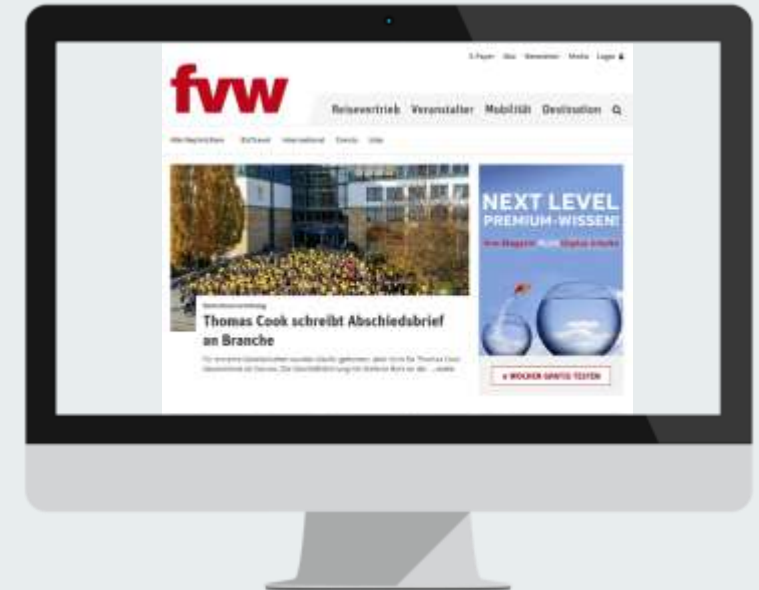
E-Paper Abo Newsletter Media Login

fvw

Reisevertrieb Veranstalter Mobilität Destination

Alle Nachrichten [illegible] International Events Jobs

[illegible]

Thomas Cook schreibt Abschiedsbrief an Branche

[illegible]

NEXT LEVEL PREMIUM-WISSEN!

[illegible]

» WOCHEN GRATIS TESTEN